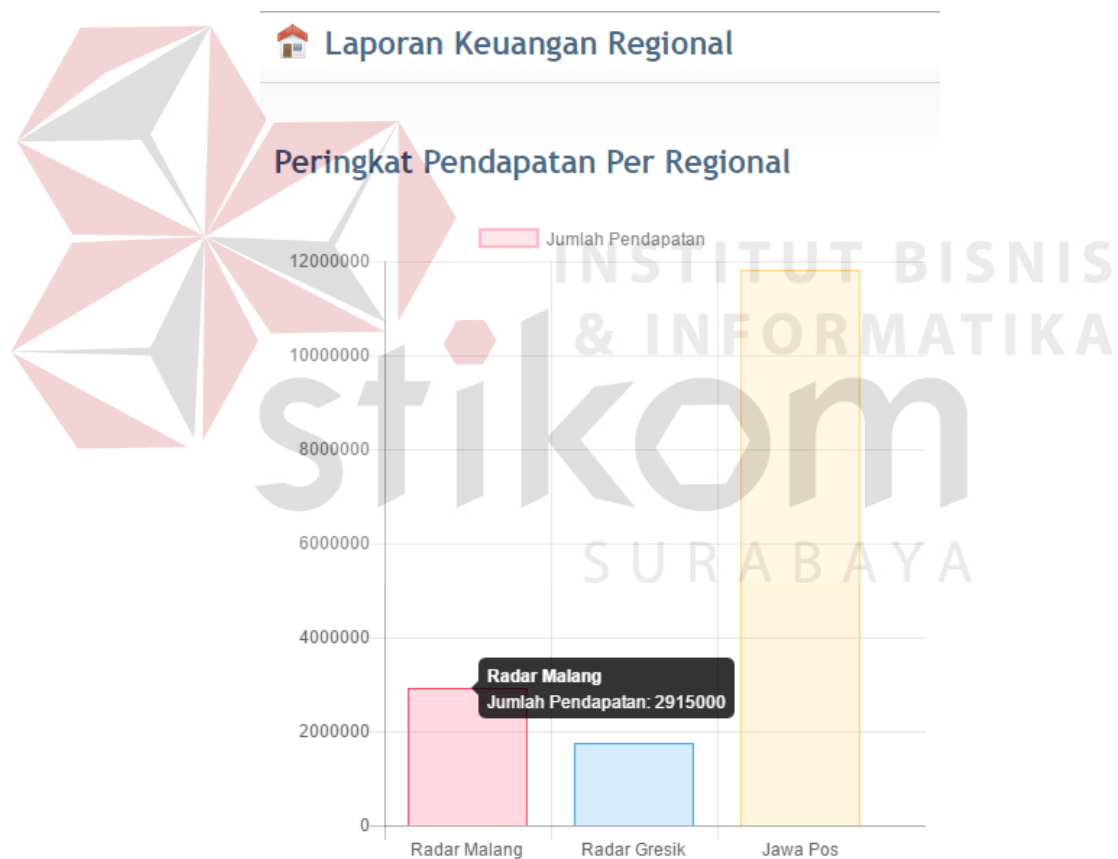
Laporan Keuangan Regional

Peringkat Pendapatan Per Regional

Jumlah Pendapatan

12000000
10000000
8000000
6000000
4000000
2000000
0

Radar Malang
Jumlah Pendapatan: 2915000

Radar Malang
Radar Gresik
Jawa Pos

INSTITUT BISNIS & INFORMATIKA
stikom
SURABAYA